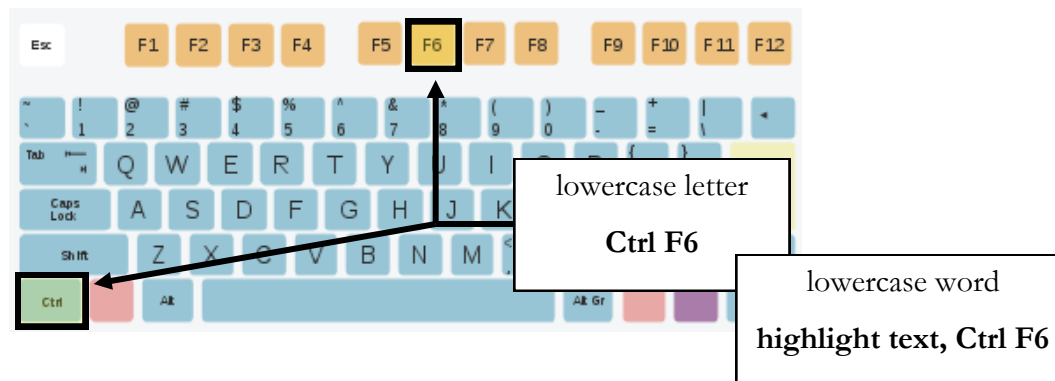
Esc F1 F2 F3 F4 F5 F6 F7 F8 F9 F10 F11 F12

~ ` ! 1 @ 2 # 3 $ 4 % 5 ^ 6 & 7 * 8 ( 9 ) 0 _ - + = | \ ◄

Tab Q W E R T Y U I

Caps Lock A S D F G H J K

Shift Z X C V B N M <

Ctrl Alt Alt Gr

lowercase letter

**Ctrl F6**

lowercase word

**highlight text, Ctrl F6**